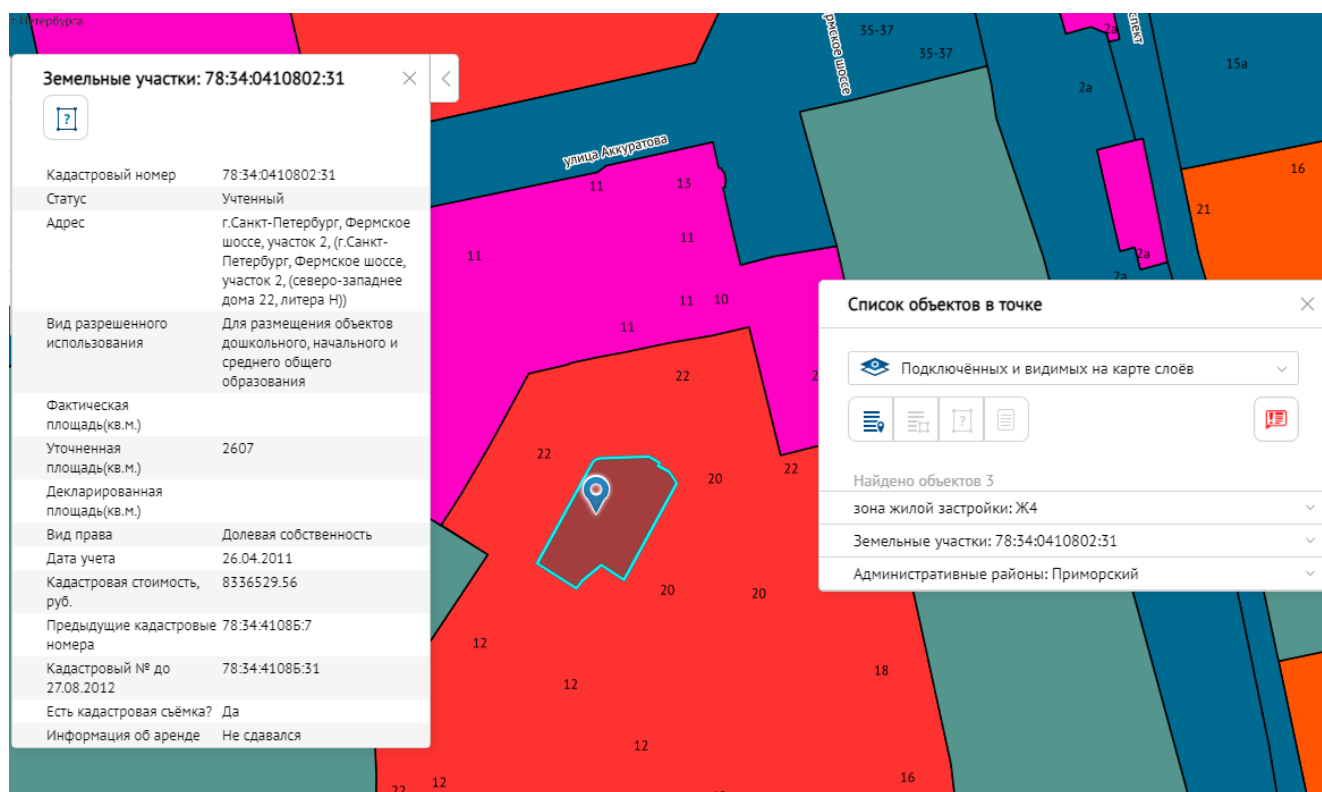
Петербурга

Земельные участки: 78:34:0410802:31

| | |
|---|---|
| Кадастровый номер | 78:34:0410802:31 |
| Статус | Учтенный |
| Адрес | г.Санкт-Петербург, Фермское шоссе, участок 2, (г.Санкт-Петербург, Фермское шоссе, участок 2, (северо-западнее дома 22, литера Н)) |
| Вид разрешенного использования | Для размещения объектов дошкольного, начального и среднего общего образования |
| Фактическая площадь(кв.м.) | |
| Уточненная площадь(кв.м.) | 2607 |
| Декларированная площадь(кв.м.) | |
| Вид права | Долевая собственность |
| Дата учета | 26.04.2011 |
| Кадастровая стоимость, руб. | 8336529.56 |
| Предыдущие кадастровые номера | 78:34:4108Б:7 |
| Кадастровый № до 27.08.2012 | 78:34:4108Б:31 |
| Есть кадастровая съёмка? | Да |
| Информация об аренде | Не сдавался |

рмское шоссе
35-37
35-37
2а
пект
15а
2а
16
21
2а
2а
улица Аккуратова
11
13
11
11
11
10
11
22
2
22
20
22
20
20
12
12
18
12
22
12
16

Список объектов в точке

Подключённых и видимых на карте слоёв

Найдено объектов 3
зона жилой застройки: Ж4
Земельные участки: 78:34:0410802:31
Административные районы: Приморский